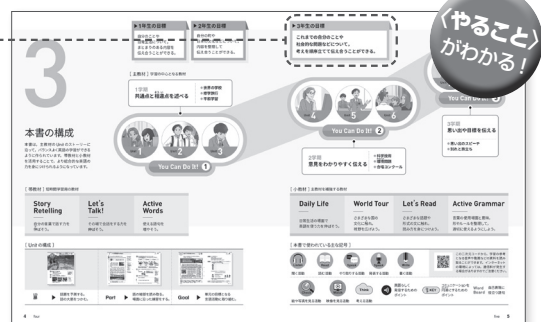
〈やること〉がわかる!

▶1年生の目標
▶2年生の目標
▶3年生の目標

これまでの自分のことや社会的な問題などについて、考えを理由までつけて伝えることができる。

3

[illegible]

1学期 共通点と相違点を伝える

2学期 意見をわかりやすく伝える

3学期 思い出や目標を伝える

You Can Do It! 1
You Can Do It! 2
You Can Do It!

本書の構成

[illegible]

Story Retelling
Let's Talk!
Active Words

Daily Life
World Tour
Let's Read
Active Grammar

Point
Goal

4
5